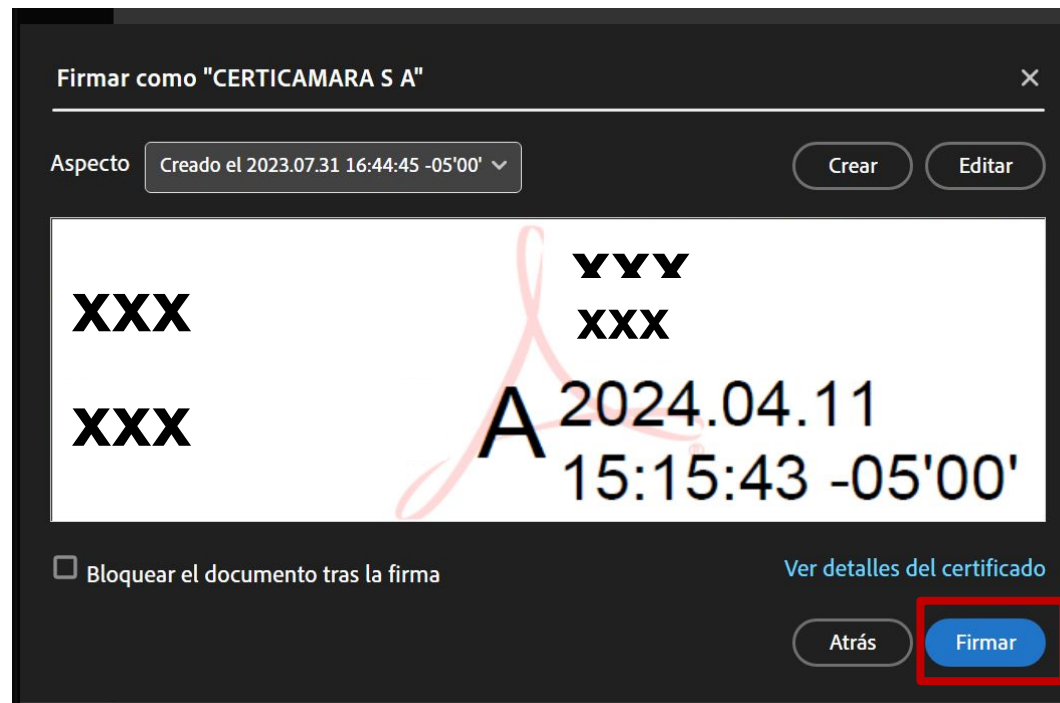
Firmar como "CERTICAMARA S A"

×

Aspecto

Creado el 2023.07.31 16:44:45 -05'00'

Crear

Editar

XXX

XXX

XXX

XXX

A 2024.04.11 15:15:43 -05'00'

Bloquear el documento tras la firma

Ver detalles del certificado

Atrás

Firmar